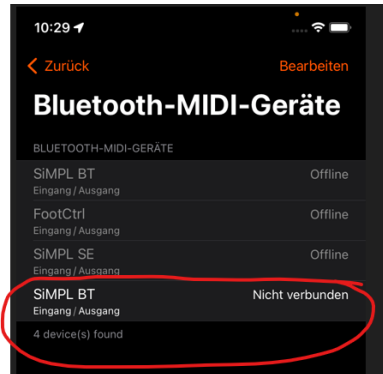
10:29

Zurück

Bearbeiten

Bluetooth-MIDI-Geräte

BLUETOOTH-MIDI-GERÄTE

SiMPL BT
Eingang / Ausgang
Offline

FootCtrl
Eingang / Ausgang
Offline

SiMPL SE
Eingang / Ausgang
Offline

SiMPL BT
Eingang / Ausgang
Nicht verbunden

4 device(s) found